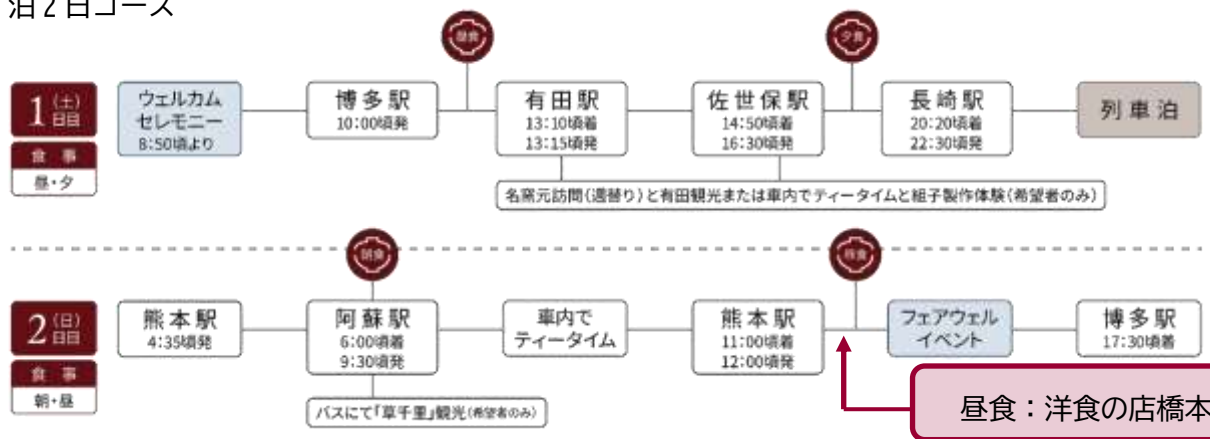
泊2日コース

1 (土) 日目

食事

昼・夕

ウェルカムセレモニー
8:50頃より

博多駅
10:00頃発

昼食

有田駅
13:10頃着
13:15頃発

夕食

佐世保駅
14:50頃着
16:30頃発

長崎駅
20:20頃着
22:30頃発

列車泊

名窯元訪問(週替り)と有田観光または車内でティータイムと組子製作体験(希望者のみ)

2 (日) 日目

食事

朝・昼

熊本駅
4:35頃発

朝食

阿蘇駅
6:00頃着
9:30頃発

バスにて「草千里」観光(希望者のみ)

車内でティータイム

熊本駅
11:00頃着
12:00頃発

昼食

フェアウェルイベント

博多駅
17:30頃着

昼食：洋食の店橋本